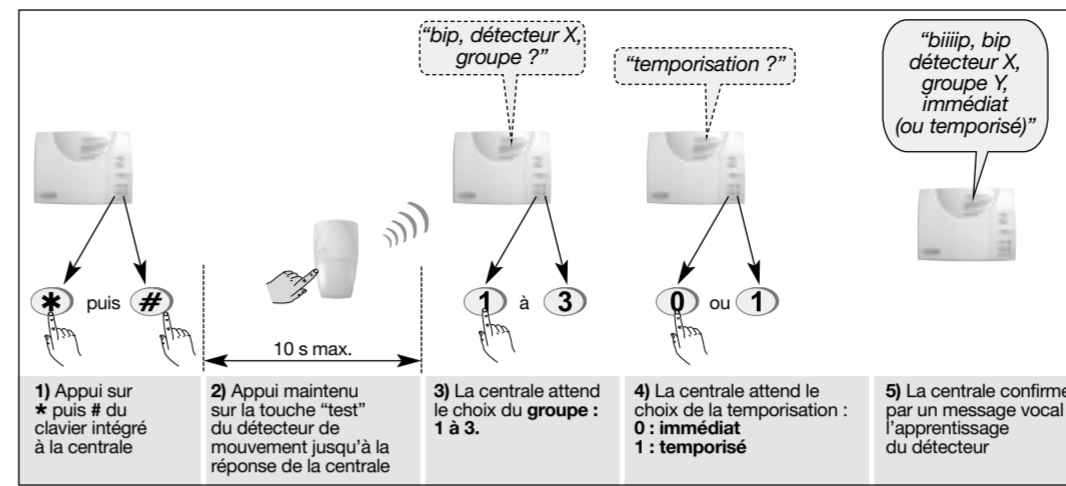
"bip, détecteur X, groupe ?"

"temporisation ?"

"biiiip, bip détecteur X, groupe Y, immédiat (ou temporisé)"

* puis #

10 s max.

1 à 3

0 ou 1

1) Appui sur * puis # du clavier intégré à la centrale

2) Appui maintenu sur la touche "test" du détecteur de mouvement jusqu'à la réponse de la centrale

3) La centrale attend le choix du **groupe : 1 à 3.**

4) La centrale attend le choix de la temporisation :
**0 : immédiat**
**1 : temporisé**

5) La centrale confirme par un message vocal l'apprentissage du détecteur